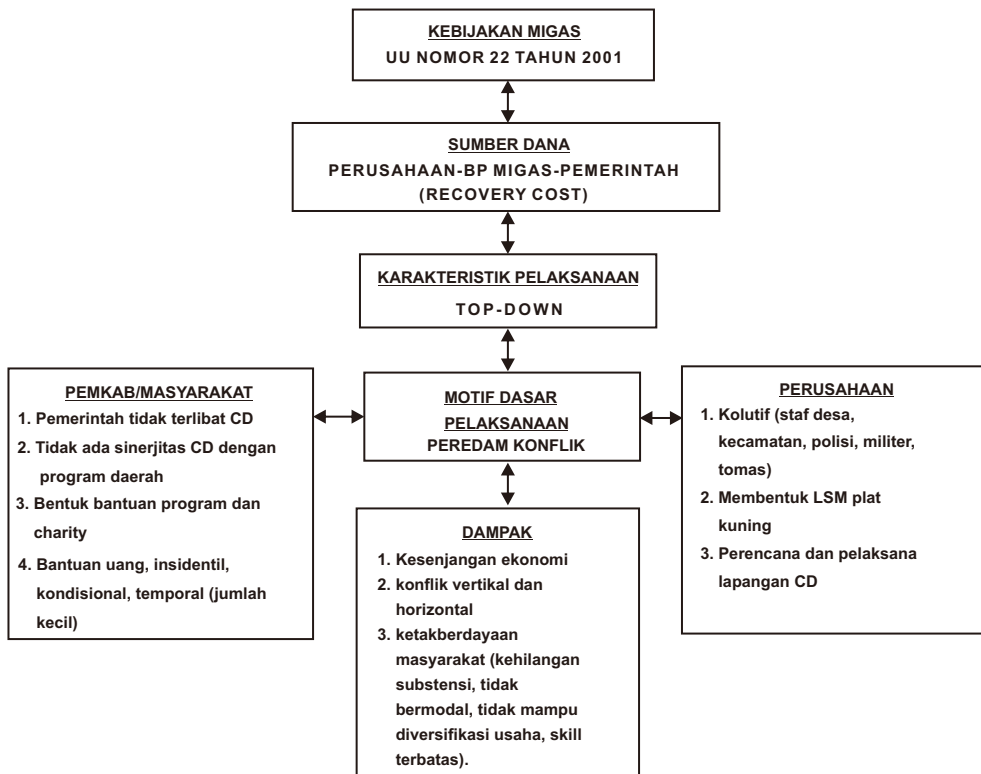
KEBIJAKAN MIGAS
UU NOMOR 22 TAHUN 2001

SUMBER DANA
PERUSAHAAN-BP MIGAS-PEMERINTAH
(RECOVERY COST)

KARAKTERISTIK PELAKSANAAN
TOP-DOWN

PEMKAB/MASYARAKAT
1. Pemerintah tidak terlibat CD
2. Tidak ada sinerjitas CD dengan program daerah
3. Bentuk bantuan program dan charity
4. Bantuan uang, insidentil, kondisional, temporal (jumlah kecil)

MOTIF DASAR PELAKSANAAN
PEREDAM KONFLIK

PERUSAHAAN
1. Kolutif (staf desa, kecamatan, polisi, militer, tomas)
2. Membentuk LSM plat kuning
3. Perencana dan pelaksana lapangan CD

DAMPAK
1. Kesenjangan ekonomi
2. konflik vertikal dan horizontal
3. ketakberdayaan masyarakat (kehilangan substensi, tidak bermodal, tidak mampu diversifikasi usaha, skill terbatas).